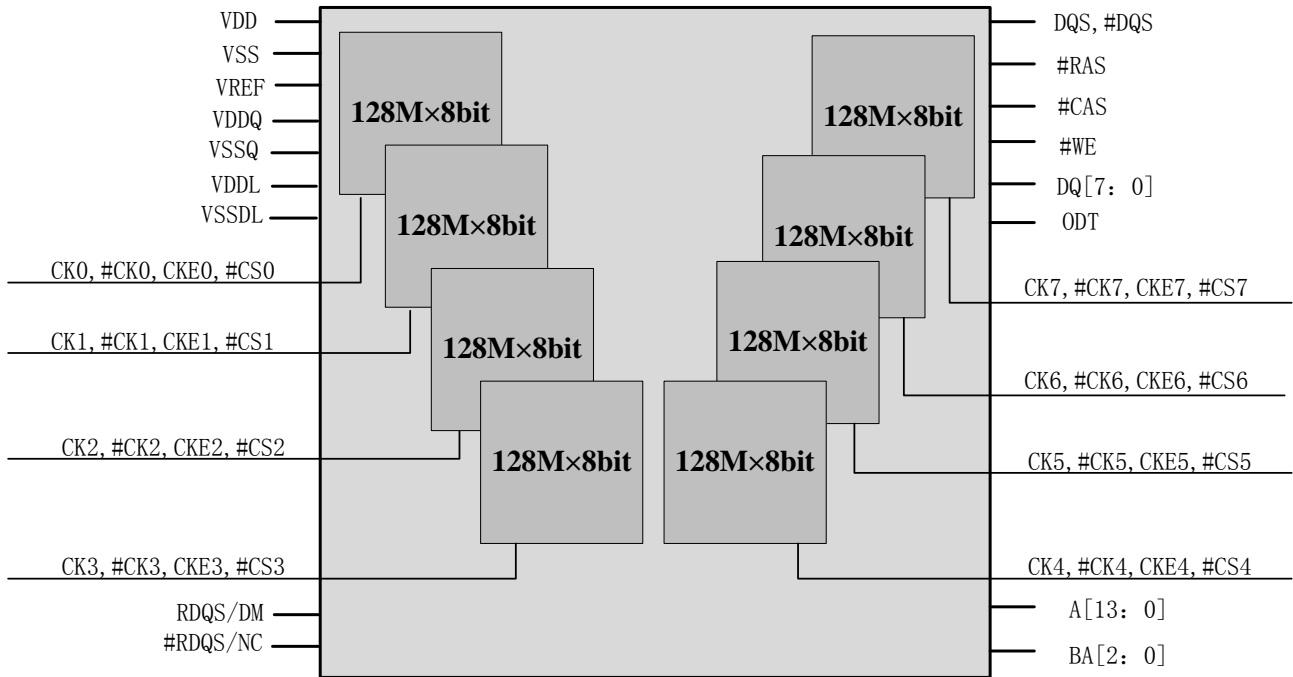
VDD
VSS
VREF
VDDQ
VSSQ
VDDL
VSSDL
CK0, #CK0, CKE0, #CS0
CK1, #CK1, CKE1, #CS1
CK2, #CK2, CKE2, #CS2
CK3, #CK3, CKE3, #CS3
RDQS/DM
#RDQS/NC

128M×8bit
128M×8bit
128M×8bit
128M×8bit
128M×8bit
128M×8bit
128M×8bit
128M×8bit

DQS, #DQS
#RAS
#CAS
#WE
DQ[7：0]
ODT
CK7, #CK7, CKE7, #CS7
CK6, #CK6, CKE6, #CS6
CK5, #CK5, CKE5, #CS5
CK4, #CK4, CKE4, #CS4
A[13：0]
BA[2：0]